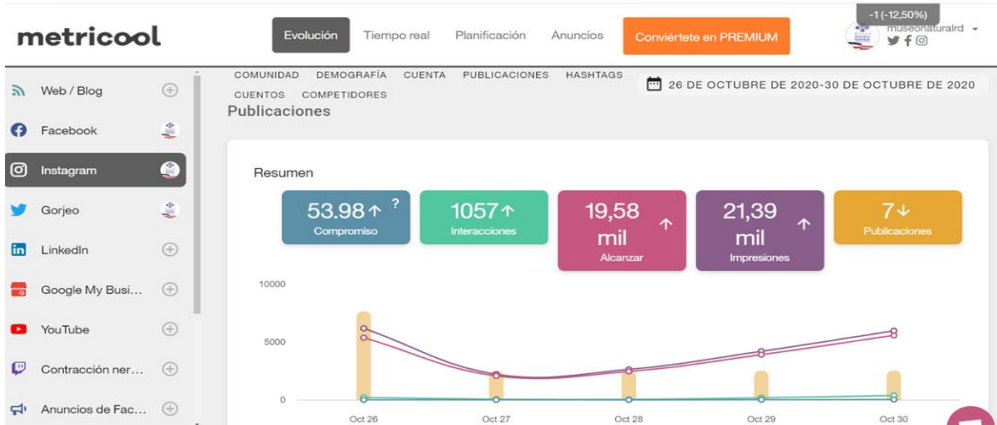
metricool

Evolución Tiempo real Planificación Anuncios Conviértete en PREMIUM

-1 (-12,50%)

museonaturalrd

Web / Blog
Facebook
Instagram
Gorjeo
LinkedIn
Google My Busi...
YouTube
Contracción ner...
Anuncios de Fac...

COMUNIDAD DEMOGRAFÍA CUENTA PUBLICACIONES HASHTAGS CUENTOS COMPETIDORES

26 DE OCTUBRE DE 2020-30 DE OCTUBRE DE 2020

Publicaciones

Resumen

53.98↑ ? Compromiso

1057↑ Interacciones

19,58 mil ↑ Alcanzar

21,39 mil ↑ Impresiones

7↓ Publicaciones

10000
5000
0

Oct 26 Oct 27 Oct 28 Oct 29 Oct 30